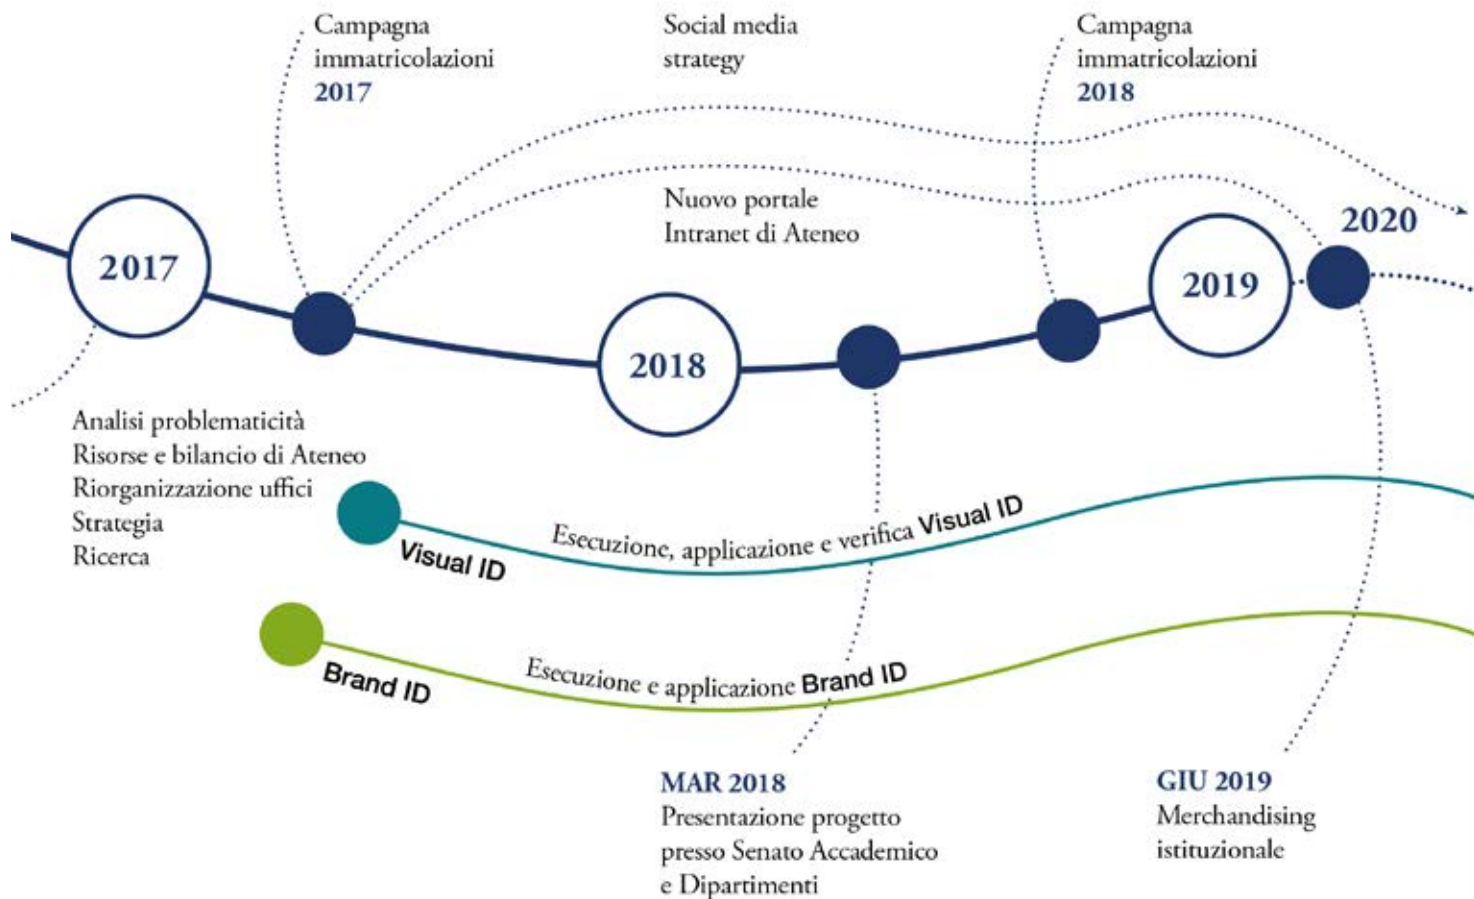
Campagna immatricolazioni 2017

Social media strategy

Campagna immatricolazioni 2018

Nuovo portale Intranet di Ateneo

2020

2017

2018

2019

Analisi problematicità
Risorse e bilancio di Ateneo
Riorganizzazione uffici
Strategia
Ricerca

Visual ID

Esecuzione, applicazione e verifica Visual ID

Brand ID

Esecuzione e applicazione Brand ID

MAR 2018
Presentazione progetto presso Senato Accademico e Dipartimenti

GIU 2019
Merchandising istituzionale